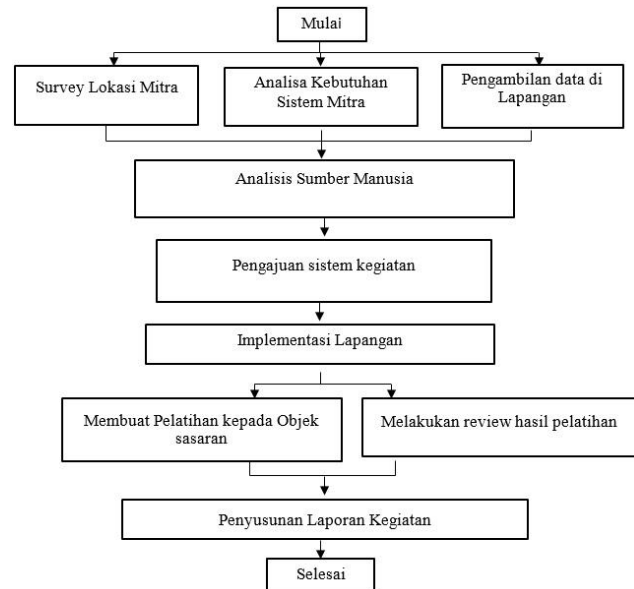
Mulai

Survey Lokasi Mitra

Analisa Kebutuhan Sistem Mitra

Pengambilan data di Lapangan

Analisis Sumber Manusia

Pengajuan sistem kegiatan

Implementasi Lapangan

Membuat Pelatihan kepada Objek sasaran

Melakukan review hasil pelatihan

Penyusunan Laporan Kegiatan

Selesai